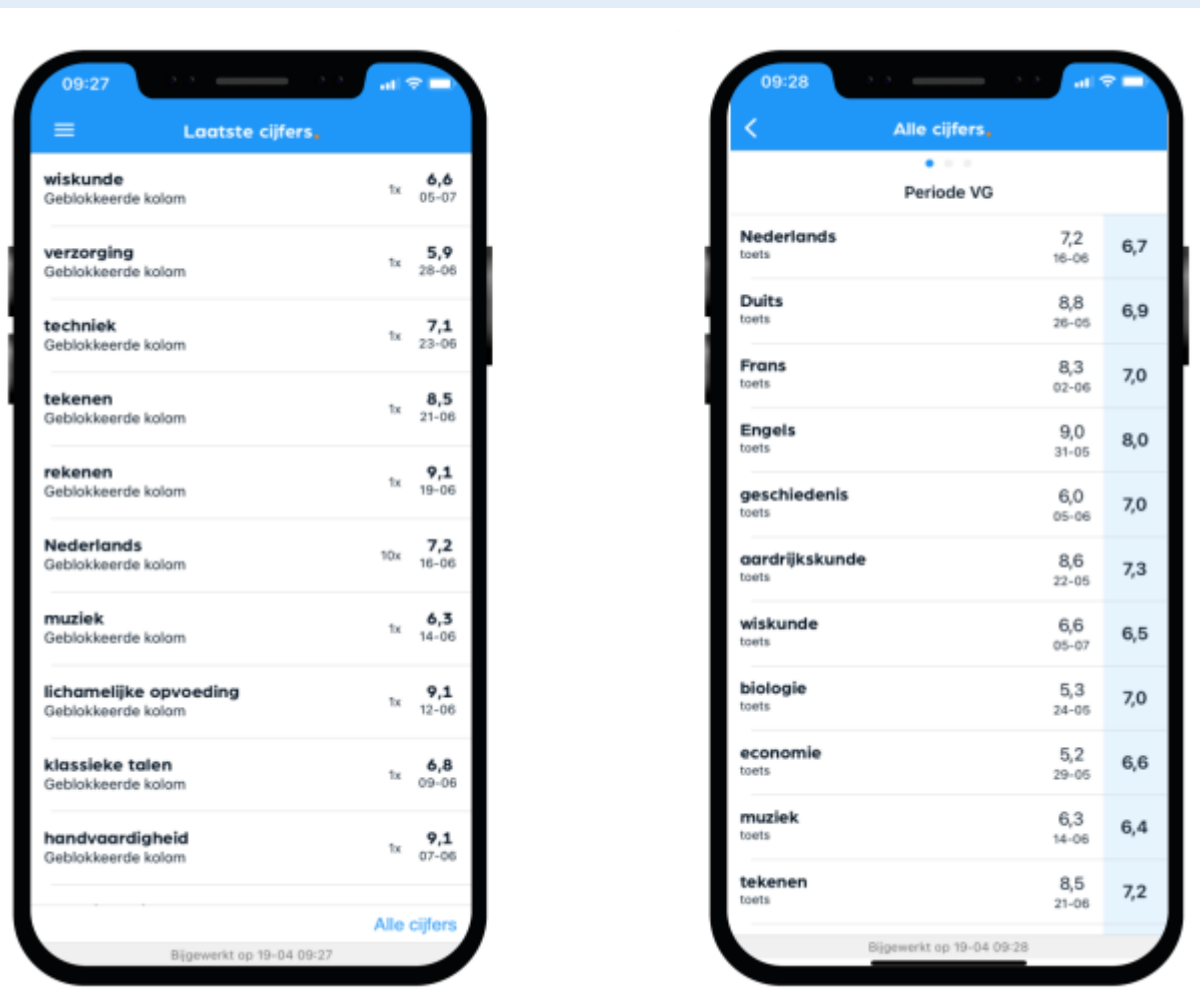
09:27

Laatste cijfers.

wiskunde
Geblokkeerde kolom
1x 6,6 05-07

verzorging
Geblokkeerde kolom
1x 5,9 28-06

techniek
Geblokkeerde kolom
1x 7,1 23-06

tekenen
Geblokkeerde kolom
1x 8,5 21-06

rekenen
Geblokkeerde kolom
1x 9,1 19-06

Nederlands
Geblokkeerde kolom
10x 7,2 16-06

muziek
Geblokkeerde kolom
1x 6,3 14-06

lichamelijke opvoeding
Geblokkeerde kolom
1x 9,1 12-06

klassieke talen
Geblokkeerde kolom
1x 6,8 09-06

handvaardigheid
Geblokkeerde kolom
1x 9,1 07-06

Alle cijfers

Bijgewerkt op 19-04 09:27

09:28

Alle cijfers.

Periode VG

| | | |
|---|---|---|
| Nederlands toets | 7,2 16-06 | 6,7 |
| Duits toets | 8,8 26-05 | 6,9 |
| Frans toets | 8,3 02-06 | 7,0 |
| Engels toets | 9,0 31-05 | 8,0 |
| geschiedenis toets | 6,0 05-06 | 7,0 |
| aardrijkskunde toets | 8,6 22-05 | 7,3 |
| wiskunde toets | 6,6 05-07 | 6,5 |
| biologie toets | 5,3 24-05 | 7,0 |
| economie toets | 5,2 29-05 | 6,6 |
| muziek toets | 6,3 14-06 | 6,4 |
| tekenen toets | 8,5 21-06 | 7,2 |

Bijgewerkt op 19-04 09:28